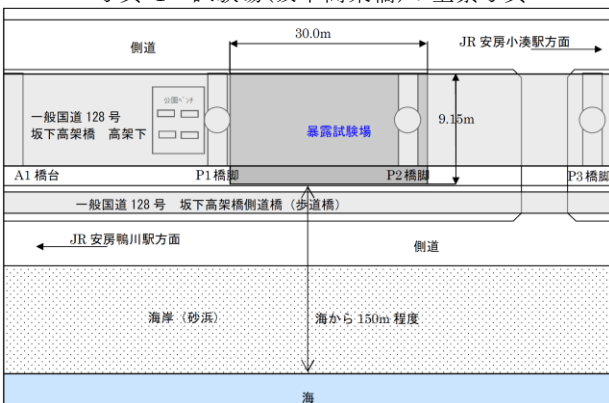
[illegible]

側道

30.0m

JR 安房小湊駅方面

一般国道 128 号
坂下高架橋　高架下

公園ベンチ

暴露試験場

9.15m

A1 橋台

P1 橋脚

P2 橋脚

P3 橋脚

一般国道 128 号　坂下高架橋側道橋（歩道橋）

JR 安房鴨川駅方面

側道

海岸（砂浜）

海から 150m 程度

海